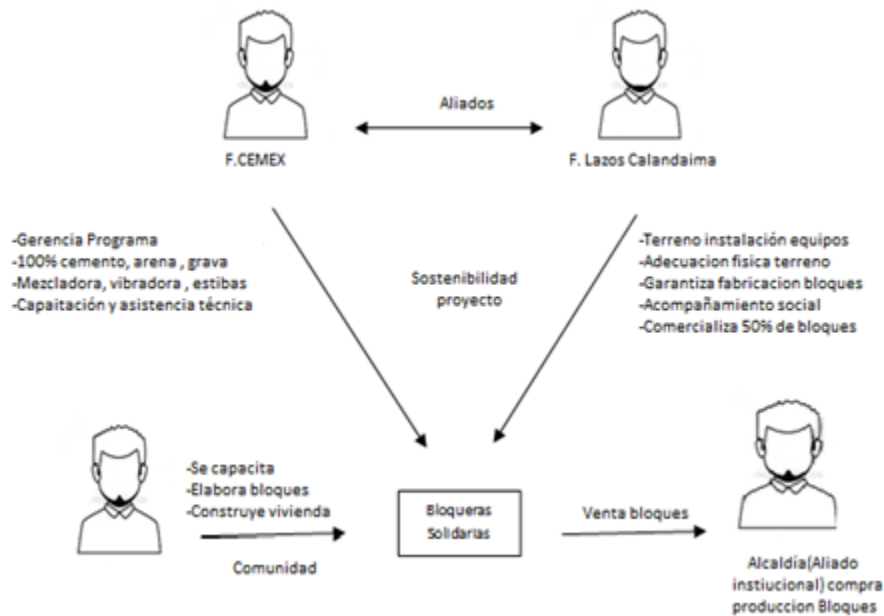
Aliados

F.CEMEX

F. Lazos Calandaima

-Gerencia Programa
-100% cemento, arena , grava
-Mezcladora, vibradora , estibas
-Capaitación y asistencia técnica

Sostenibilidad proyecto

-Terreno instalación equipos
-Adecuacion fisica terreno
-Garantiza fabricacion bloques
-Acompañamiento social
-Comercializa 50% de bloques

-Se capacita
-Elabora bloques
-Construye vivienda

Comunidad

Bloqueras Solidarias

Venta bloques

Alcaldía(Aliado instiucional) compra produccion Bloques